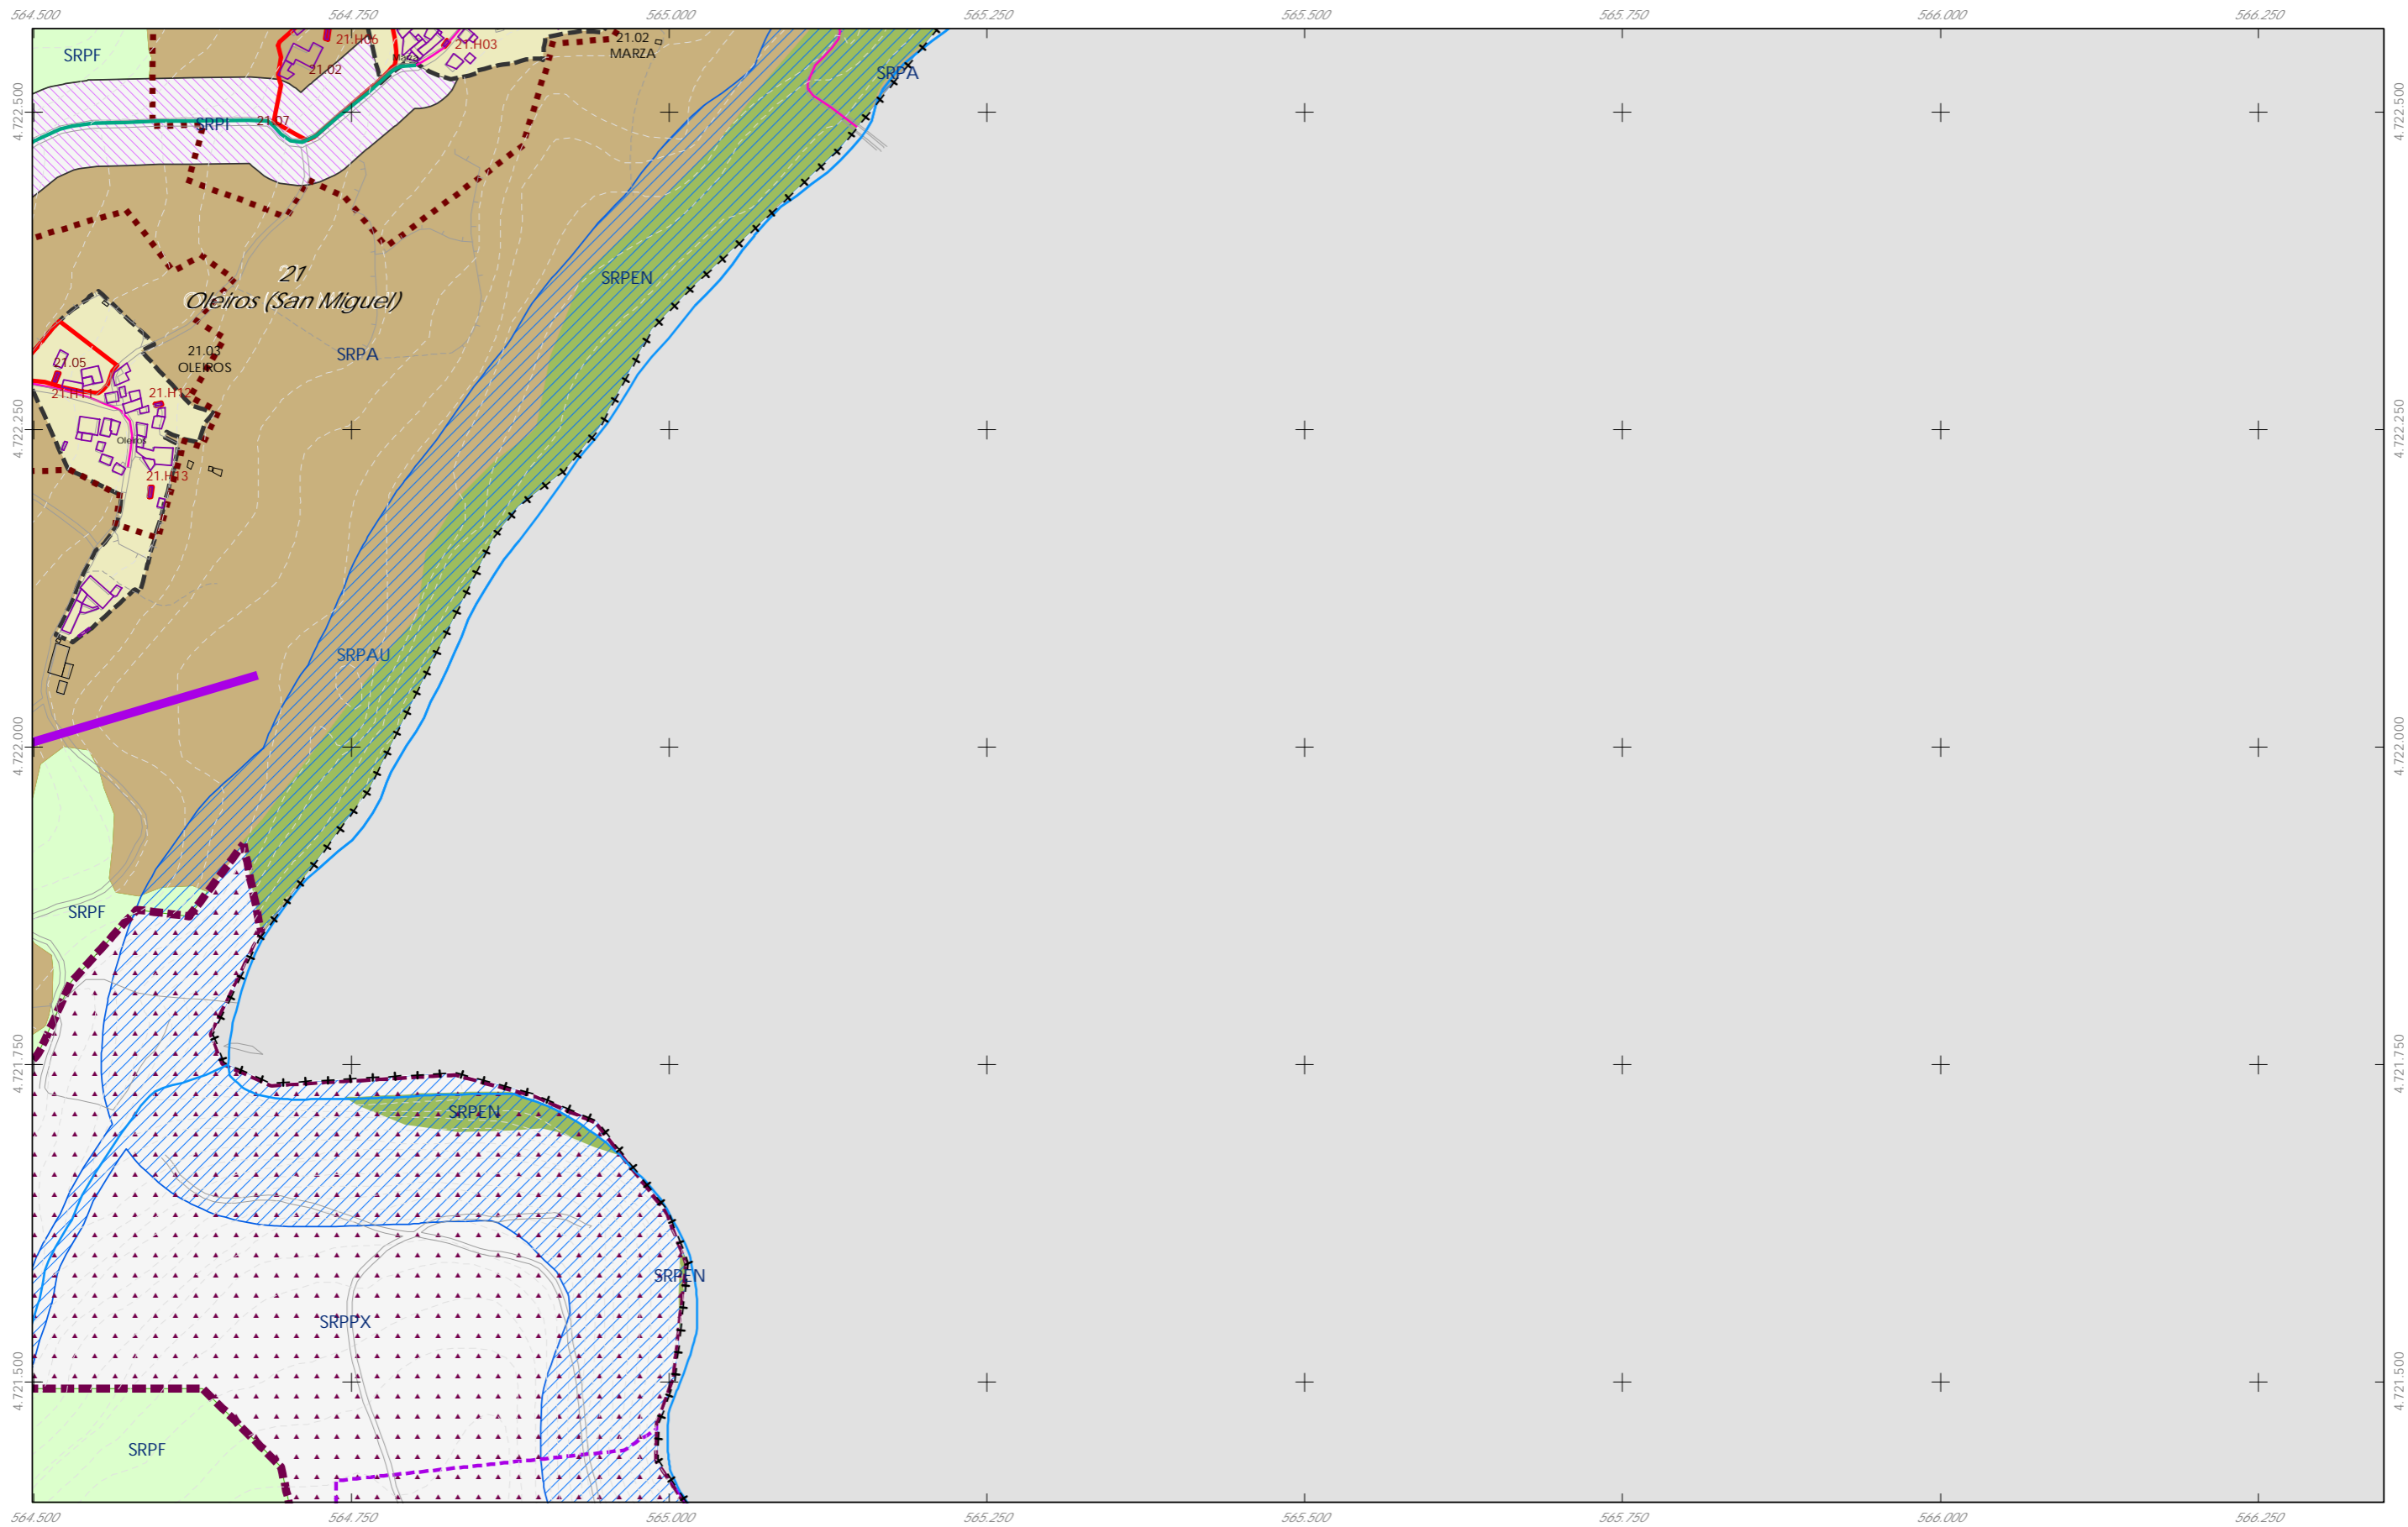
564.500
564.750
565.000
565.250
565.500
565.750
566.000
566.250

4.722.500
4.722.250
4.722.000
4.721.750
4.721.500

4.722.500
4.722.250
4.722.000
4.721.750
4.721.500

SRPF
21.H06
21.H03
21.02
21.02
MARZA
SRPA
SRPI
21.07
21
Oleiros (San Miguel)
SRPEN
21.05
21.03
OLEIROS
SRPA
21.H11
21.H12
Oleiros
21.H13
SRPAU
SRPF
SRPEN
SRPEN
SRPPX
SRPF

564.500
564.750
565.000
565.250
565.500
565.750
566.000
566.250